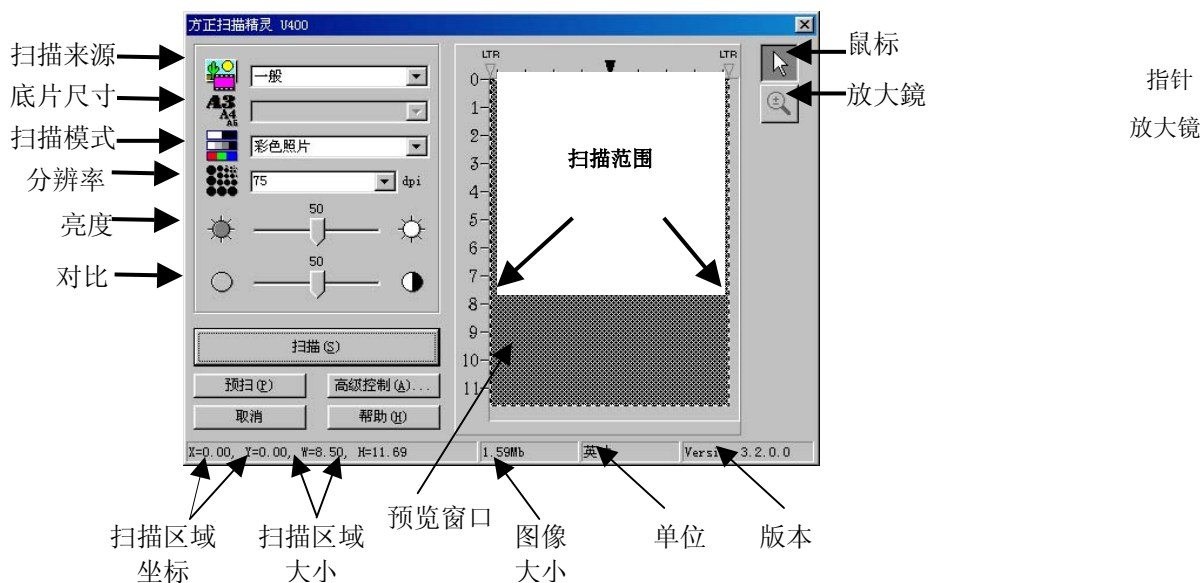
方正扫描精灵 U400

扫描来源
底片尺寸
扫描模式
分辨率
亮度
对比

一般
A3 A4 A5
彩色照片
75 dpi
50
50

扫描(S)
预扫(P)
高级控制(A)...
取消
帮助(H)

LTR LTR
0 1 2 3 4 5 6 7 8 9 10 11

扫描范围

鼠标
放大镜

指针
放大镜

X=0.00, Y=0.00, W=8.50, H=11.69
1.59Mb
英寸
Version 3.2.0.0

扫描区域坐标
扫描区域大小
预览窗口
图像大小
单位
版本